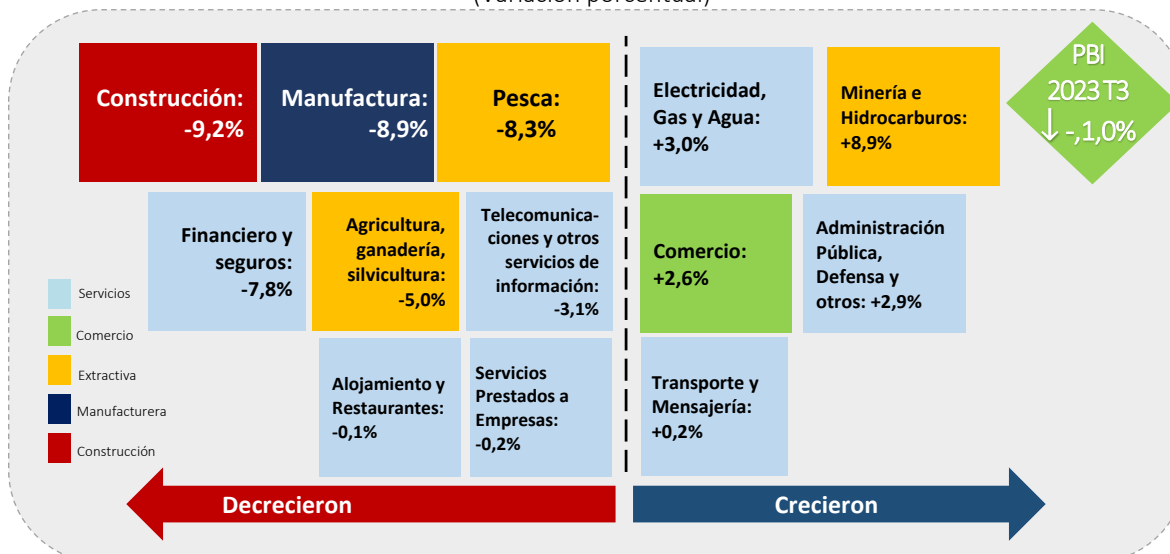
(Variación porcentual)

Construcción: -9,2%

Manufactura: -8,9%

Pesca: -8,3%

Electricidad, Gas y Agua: +3,0%

Minería e Hidrocarburos: +8,9%

PBI 2023 T3 ↓ -,1,0%

Financiero y seguros: -7,8%

Agricultura, ganadería, silvicultura: -5,0%

Telecomunicaciones y otros servicios de información: -3,1%

Comercio: +2,6%

Administración Pública, Defensa y otros: +2,9%

Servicios

Comercio

Extractiva

Manufacturera

Construcción

Alojamiento y Restaurantes: -0,1%

Servicios Prestados a Empresas: -0,2%

Transporte y Mensajería: +0,2%

Decrecieron

Crecieron